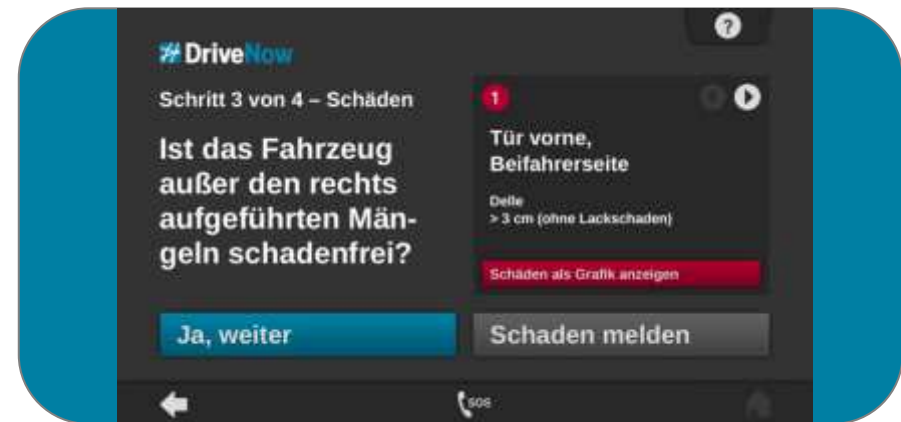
?

DriveNow

Schritt 3 von 4 – Schäden

Ist das Fahrzeug außer den rechts aufgeführten Mängeln schadenfrei?

1

Tür vorne, Beifahrerseite

Delle
> 3 cm (ohne Lackschaden)

Schäden als Grafik anzeigen

Ja, weiter

Schaden melden

SOS